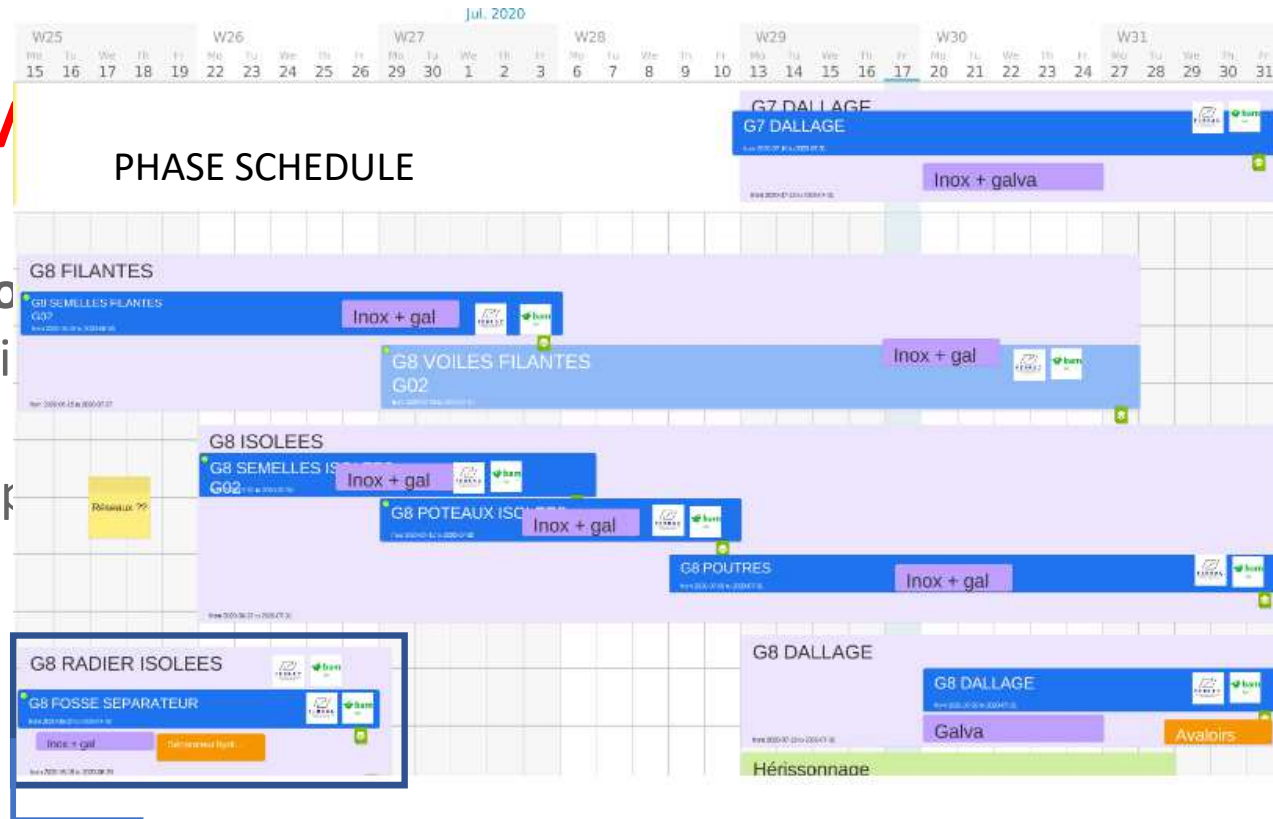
Jul. 2020

W25 W26 W27 W28 W29 W30 W31

Mo Tu We Th Fr Mo Tu We Th Fr Mo Tu We Th Fr Mo Tu We Th Fr Mo Tu We Th Fr Mo Tu We Th Fr Mo Tu We Th Fr

15 16 17 18 19 22 23 24 25 26 29 30 1 2 3 6 7 8 9 10 13 14 15 16 17 20 21 22 23 24 27 28 29 30 31

PHASE SCHEDULE

G7 DALLAGE
G7 DALLAGE
Inox + galva

G8 FILANTES
G8 SEMELLES FILANTES
G02
Inox + gal
G8 VOILES FILANTES
G02
Inox + gal

G8 ISOLEES
G8 SEMELLES IS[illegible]
G02
Inox + gal
Réseaux ??
G8 POTEAUX IS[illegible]
Inox + gal
G8 POUTRES
Inox + gal

G8 RADIER ISOLEES
G8 FOSSE SEPARATEUR
Inox + gal
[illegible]

G8 DALLAGE
G8 DALLAGE
Galva
Avaloirs
Hérissonnage